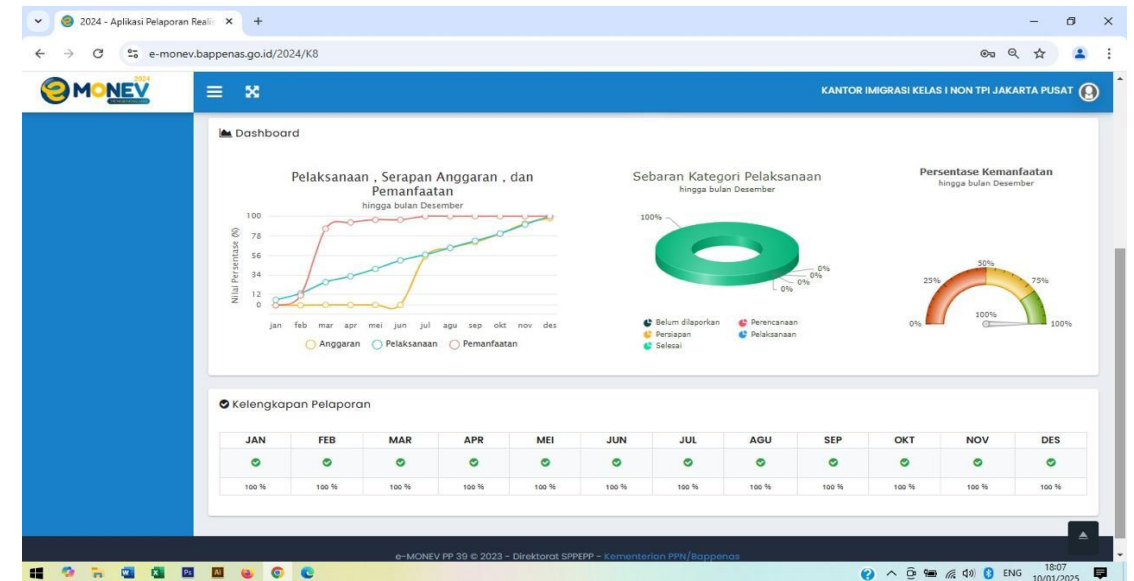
2024 - Aplikasi Pelaporan Reali ×

e-monev.bappenas.go.id/2024/K8

MONEV 2024

KANTOR IMIGRASI KELAS I NON TPI JAKARTA PUSAT

Dashboard

Pelaksanaan , Serapan Anggaran , dan Pemanfaatan
hingga bulan Desember

Nilai Persentase (%)

100
78
56
34
12
0

jan feb mar apr mei jun jul agu sep okt nov des

Anggaran Pelaksanaan Pemanfaatan

Sebaran Kategori Pelaksanaan
hingga bulan Desember

100%
0%
0%
0%
0%

Belum dilaporkan Perencanaan
Persiapan Pelaksanaan
Selesai

Persentase Kemanfaatan
hingga bulan Desember

0%
25%
50%
75%
100%
100%

Kelengkapan Pelaporan

| JAN | FEB | MAR | APR | MEI | JUN | JUL | AGU | SEP | OKT | NOV | DES |
|---|---|---|---|---|---|---|---|---|---|---|---|
| ✔ | ✔ | ✔ | ✔ | ✔ | ✔ | ✔ | ✔ | ✔ | ✔ | ✔ | ✔ |
| 100 % | 100 % | 100 % | 100 % | 100 % | 100 % | 100 % | 100 % | 100 % | 100 % | 100 % | 100 % |

e-MONEV PP 39 © 2023 - Direktorat SPPEPP - Kementerian PPN/Bappenas

ENG 18:07 10/01/2025